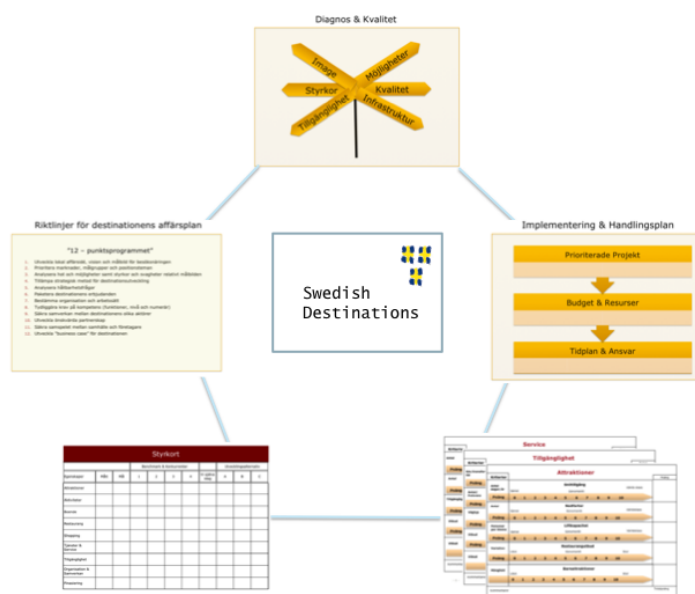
Diagnos & Kvalitet

Image
Möjligheter
Styrkor
Kvalitet
Tillgänglighet
Infrastruktur

Riktlinjer för destinationens affärsplan

"12 – punktsprogrammet"

1. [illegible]
2. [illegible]
3. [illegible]
4. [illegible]
5. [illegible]
6. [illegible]
7. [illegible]
8. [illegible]
9. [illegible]
10. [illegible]
11. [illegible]
12. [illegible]

Swedish Destinations

Implementering & Handlingsplan

Prioriterade Projekt

Budget & Resurser

Tidplan & Ansvar

Styrkort

Service

Tillgänglighet

Attraktioner